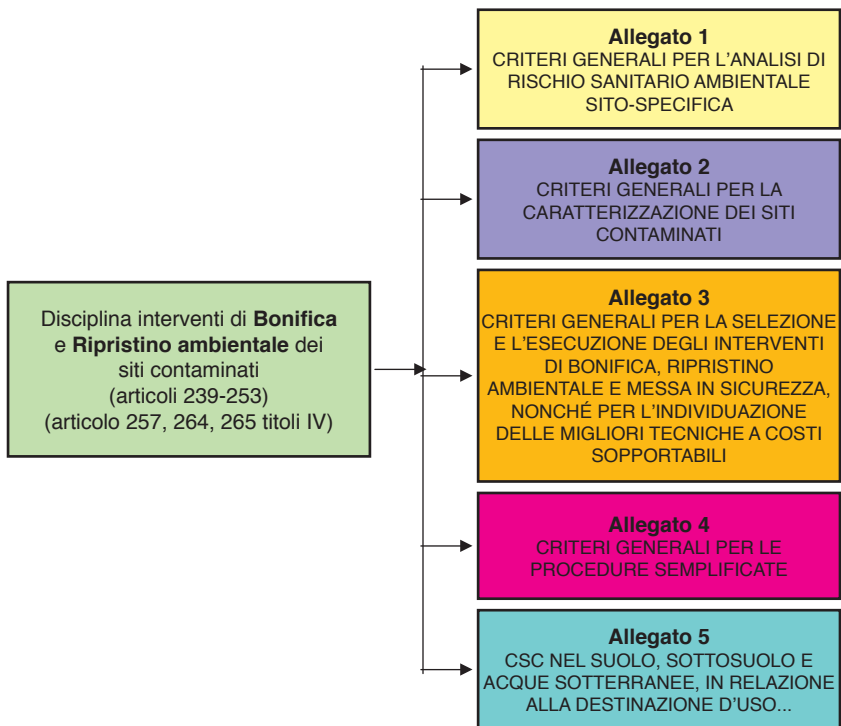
Disciplina interventi di **Bonifica** e **Ripristino ambientale** dei siti contaminati
(articoli 239-253)
(articolo 257, 264, 265 titoli IV)

**Allegato 1**
CRITERI GENERALI PER L'ANALISI DI RISCHIO SANITARIO AMBIENTALE SITO-SPECIFICA

**Allegato 2**
CRITERI GENERALI PER LA CARATTERIZZAZIONE DEI SITI CONTAMINATI

**Allegato 3**
CRITERI GENERALI PER LA SELEZIONE E L'ESECUZIONE DEGLI INTERVENTI DI BONIFICA, RIPRISTINO AMBIENTALE E MESSA IN SICUREZZA, NONCHÉ PER L'INDIVIDUAZIONE DELLE MIGLIORI TECNICHE A COSTI SOPPORTABILI

**Allegato 4**
CRITERI GENERALI PER LE PROCEDURE SEMPLIFICATE

**Allegato 5**
CSC NEL SUOLO, SOTTOSUOLO E ACQUE SOTTERRANEE, IN RELAZIONE ALLA DESTINAZIONE D'USO...